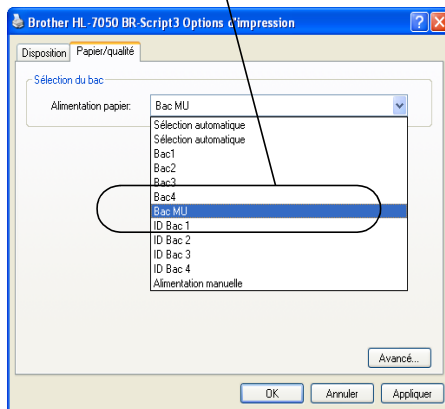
Brother HL-7050 BR-Script3 Options d'impression

?
X

Disposition
Papier/qualité

Sélection du bac

Alimentation papier:
Bac MU

Sélection automatique
Sélection automatique
Bac1
Bac2
Bac3
Bac4
Bac MU
ID Bac 1
ID Bac 2
ID Bac 3
ID Bac 4
Alimentation manuelle

Avancé...

OK
Annuler
Appliquer